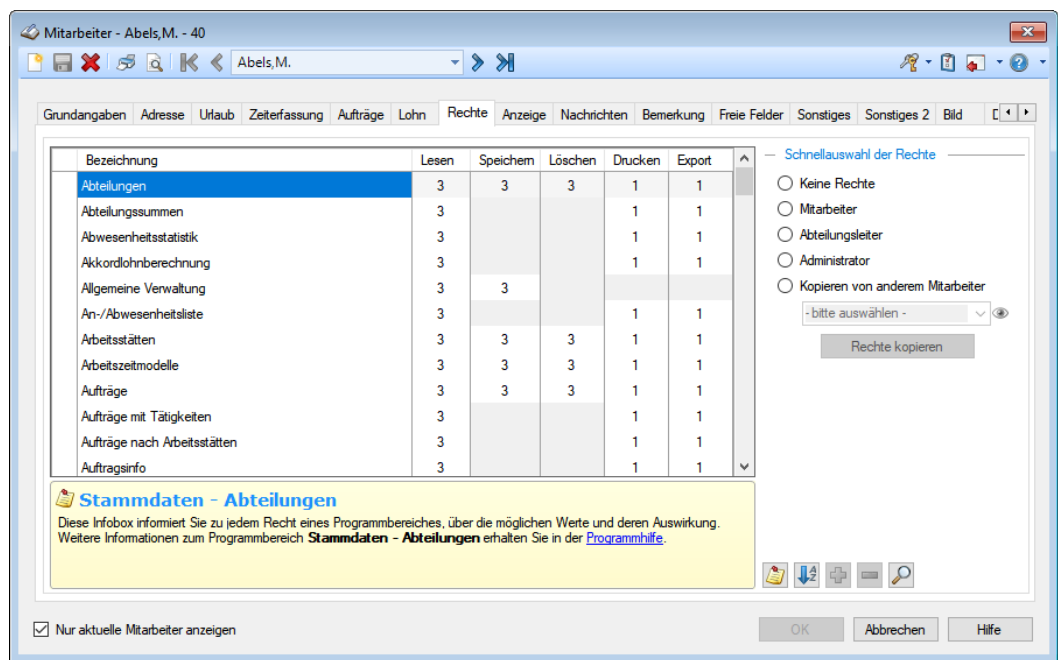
Mitarbeiter - Abels,M. - 40

Abels,M.

Grundangaben | Adresse | Urlaub | Zeiterfassung | Aufträge | Lohn | Rechte | Anzeige | Nachrichten | Bemerkung | Freie Felder | Sonstiges | Sonstiges 2 | Bild | D

| Bezeichnung | Lesen | Speichern | Löschen | Drucken | Export |
|---|---|---|---|---|---|
| Abteilungen | 3 | 3 | 3 | 1 | 1 |
| Abteilungssummen | 3 | | | 1 | 1 |
| Abwesenheitsstatistik | 3 | | | 1 | 1 |
| Akkordlohnberechnung | 3 | | | 1 | 1 |
| Allgemeine Verwaltung | 3 | 3 | | | |
| An-/Abwesenheitsliste | 3 | | | 1 | 1 |
| Arbeitsstätten | 3 | 3 | 3 | 1 | 1 |
| Arbeitszeitmodelle | 3 | 3 | 3 | 1 | 1 |
| Aufträge | 3 | 3 | 3 | 1 | 1 |
| Aufträge mit Tätigkeiten | 3 | | | 1 | 1 |
| Aufträge nach Arbeitsstätten | 3 | | | 1 | 1 |
| Auftragsinfo | 3 | | | 1 | 1 |

Schnellauswahl der Rechte
Keine Rechte
Mitarbeiter
Abteilungsleiter
Administrator
Kopieren von anderem Mitarbeiter
- bitte auswählen -
Rechte kopieren

Stammdaten - Abteilungen
Diese Infobox informiert Sie zu jedem Recht eines Programmbereiches, über die möglichen Werte und deren Auswirkung.
Weitere Informationen zum Programmbereich Stammdaten - Abteilungen erhalten Sie in der Programmhilfe.

Nur aktuelle Mitarbeiter anzeigen
OK
Abbrechen
Hilfe